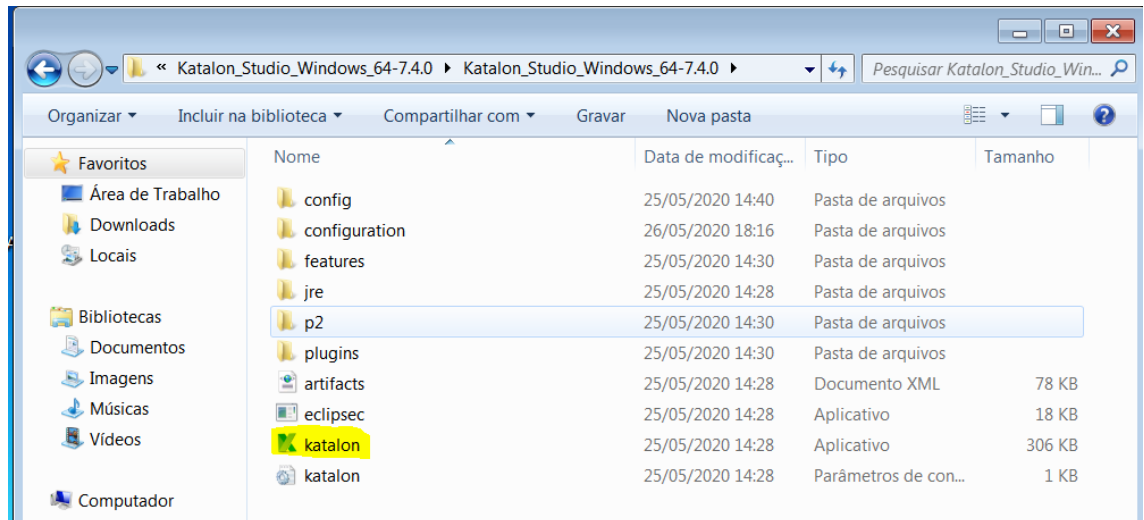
« Katalon_Studio_Windows_64-7.4.0 ▸ Katalon_Studio_Windows_64-7.4.0 ▸

Pesquisar Katalon_Studio_Win...

Organizar ▾ Incluir na biblioteca ▾ Compartilhar com ▾ Gravar Nova pasta

Favoritos
Área de Trabalho
Downloads
Locais

Bibliotecas
Documentos
Imagens
Músicas
Vídeos

Computador

| Nome | Data de modificaç... | Tipo | Tamanho |
|---|---|---|---|
| config | 25/05/2020 14:40 | Pasta de arquivos | |
| configuration | 26/05/2020 18:16 | Pasta de arquivos | |
| features | 25/05/2020 14:30 | Pasta de arquivos | |
| jre | 25/05/2020 14:28 | Pasta de arquivos | |
| p2 | 25/05/2020 14:30 | Pasta de arquivos | |
| plugins | 25/05/2020 14:30 | Pasta de arquivos | |
| artifacts | 25/05/2020 14:28 | Documento XML | 78 KB |
| eclipsec | 25/05/2020 14:28 | Aplicativo | 18 KB |
| katalon | 25/05/2020 14:28 | Aplicativo | 306 KB |
| katalon | 25/05/2020 14:28 | Parâmetros de con... | 1 KB |